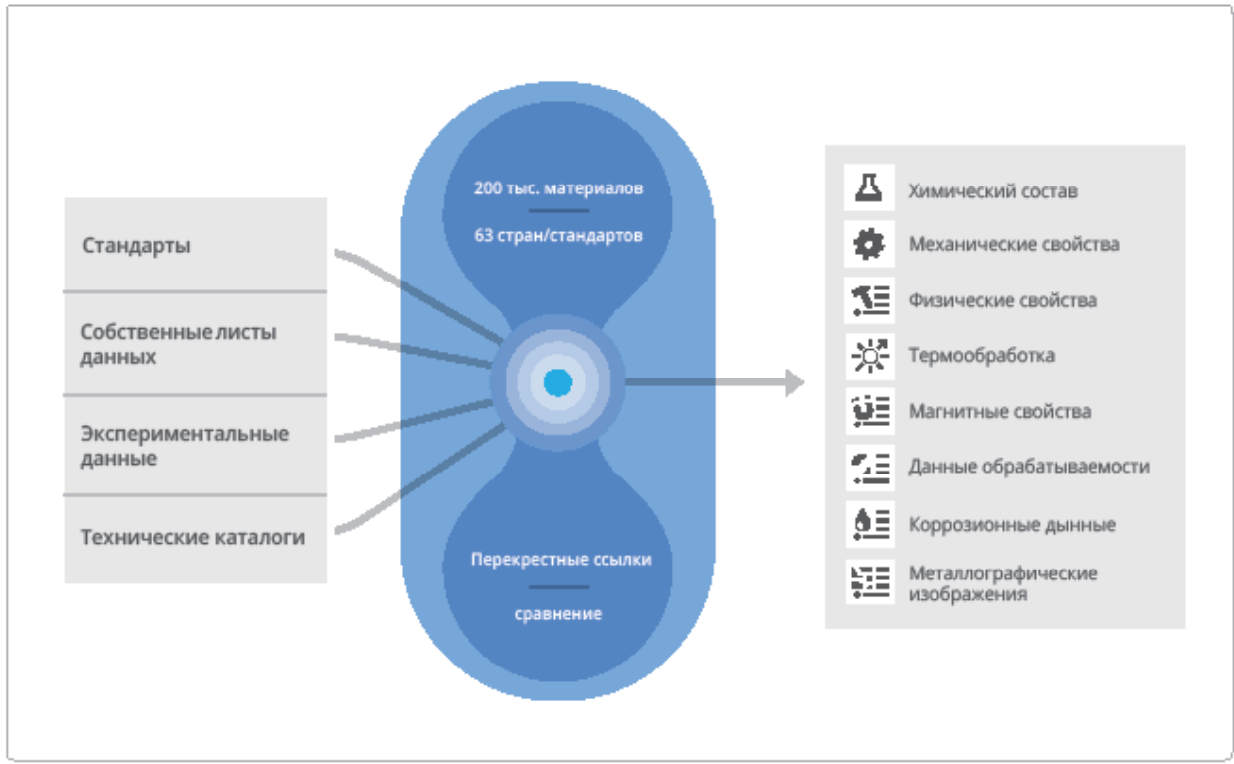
Стандарты

Собственные листы данных

Экспериментальные данные

Технические каталоги

200 тыс. материалов

63 стран/стандартов

Перекрестные ссылки

сравнение

Химический состав

Механические свойства

Физические свойства

Термообработка

Магнитные свойства

Данные обрабатываемости

Коррозионные дынные

Металлографические изображения